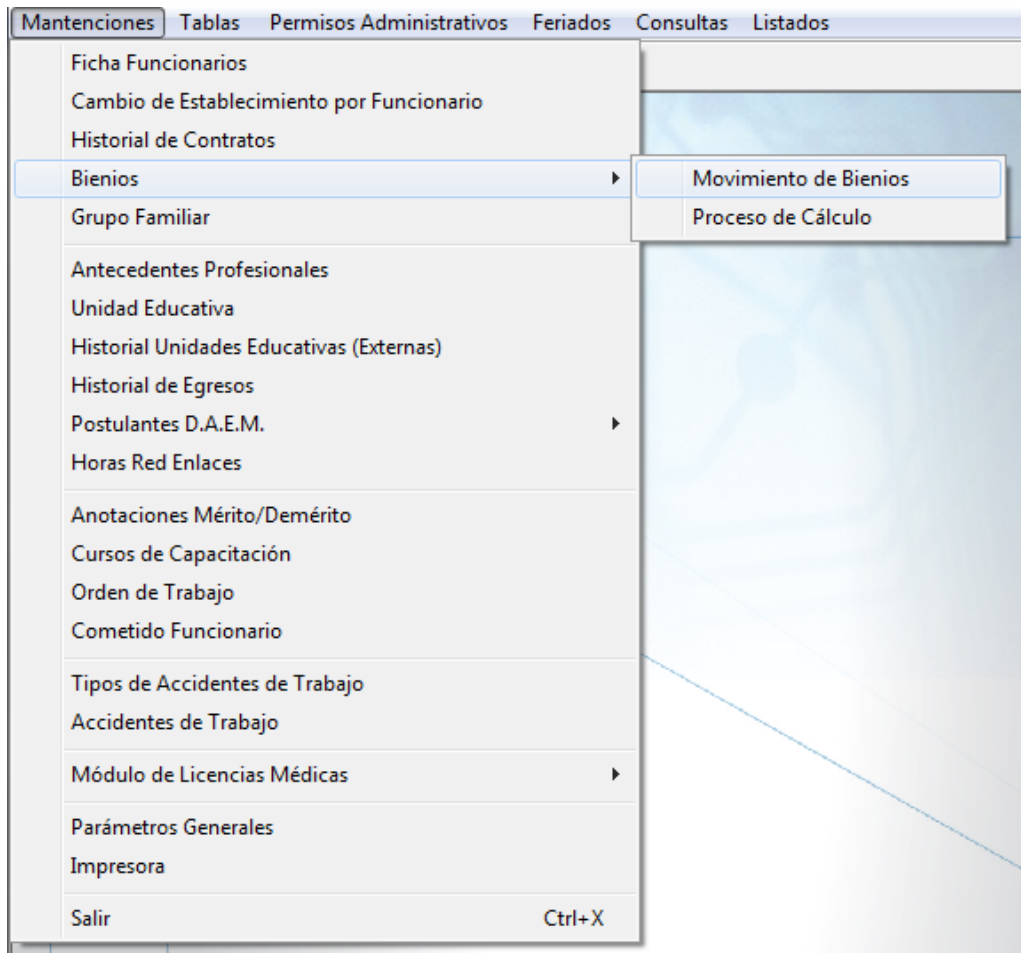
Mantenciones Tablas Permisos Administrativos Feriados Consultas Listados

Ficha Funcionarios
Cambio de Establecimiento por Funcionario
Historial de Contratos
Bienios
Grupo Familiar

Movimiento de Bienios
Proceso de Cálculo

Antecedentes Profesionales
Unidad Educativa
Historial Unidades Educativas (Externas)
Historial de Egresos
Postulantes D.A.E.M.
Horas Red Enlaces

Anotaciones Mérito/Demérito
Cursos de Capacitación
Orden de Trabajo
Cometido Funcionario

Tipos de Accidentes de Trabajo
Accidentes de Trabajo

Módulo de Licencias Médicas

Parámetros Generales
Impresora

Salir Ctrl+X